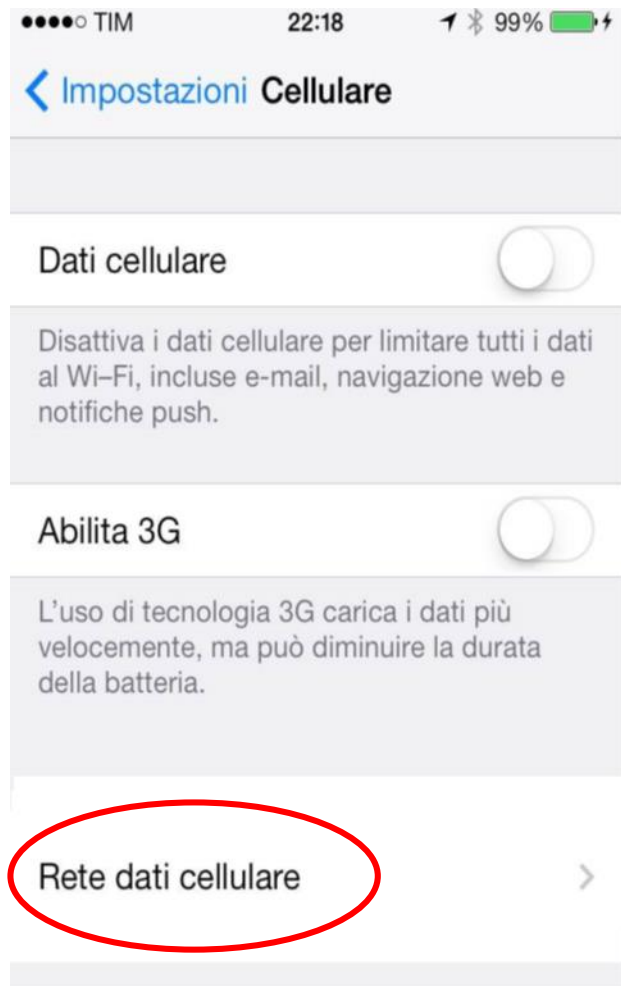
●●●●○ TIM 22:18 99%

Impostazioni Cellulare

Dati cellulare

Disattiva i dati cellulare per limitare tutti i dati al Wi-Fi, incluse e-mail, navigazione web e notifiche push.

Abilita 3G

L'uso di tecnologia 3G carica i dati più velocemente, ma può diminuire la durata della batteria.

Rete dati cellulare